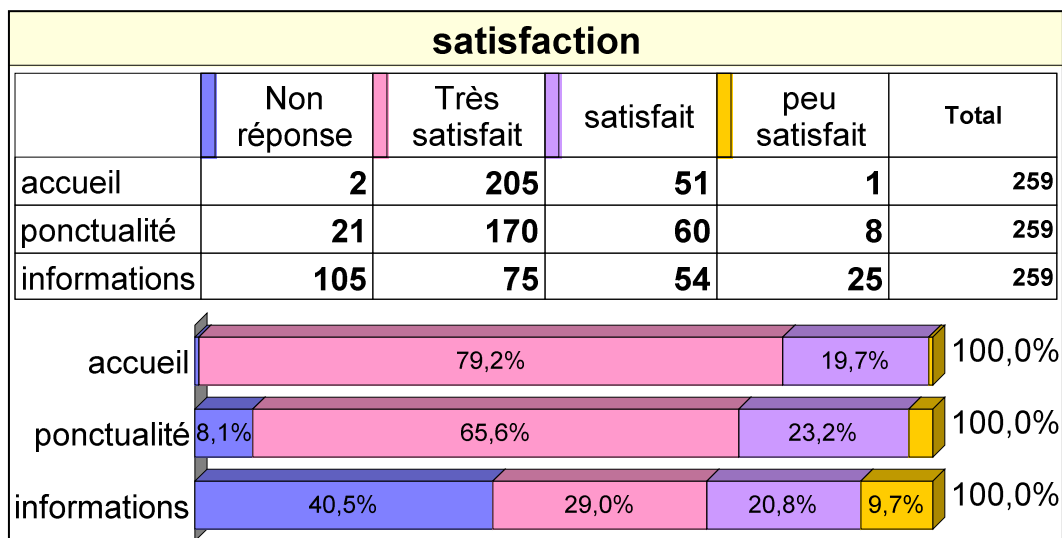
satisfaction

| | Non réponse | Très satisfait | satisfait | peu satisfait | Total |
|---|---|---|---|---|---|
| accueil | 2 | 205 | 51 | 1 | 259 |
| ponctualité | 21 | 170 | 60 | 8 | 259 |
| informations | 105 | 75 | 54 | 25 | 259 |

accueil 79,2% 19,7% 100,0%
ponctualité 8,1% 65,6% 23,2% 100,0%
informations 40,5% 29,0% 20,8% 9,7% 100,0%